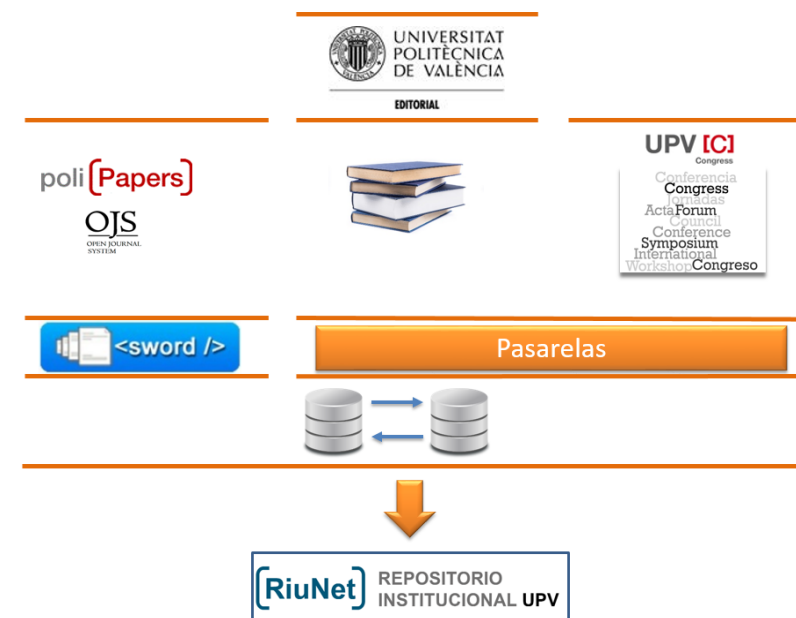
UNIVERSITAT POLITÈCNICA DE VALÈNCIA
EDITORIAL

poli[Papers]
OJS
OPEN JOURNAL SYSTEM

UPV [C]
Congress
Conferencia
Congress
Jornadas
Acta Forum
Council
Conference
Symposium
International
Workshop Congreso

<sword />

Pasarelas

[RiuNet] REPOSITORIO INSTITUCIONAL UPV